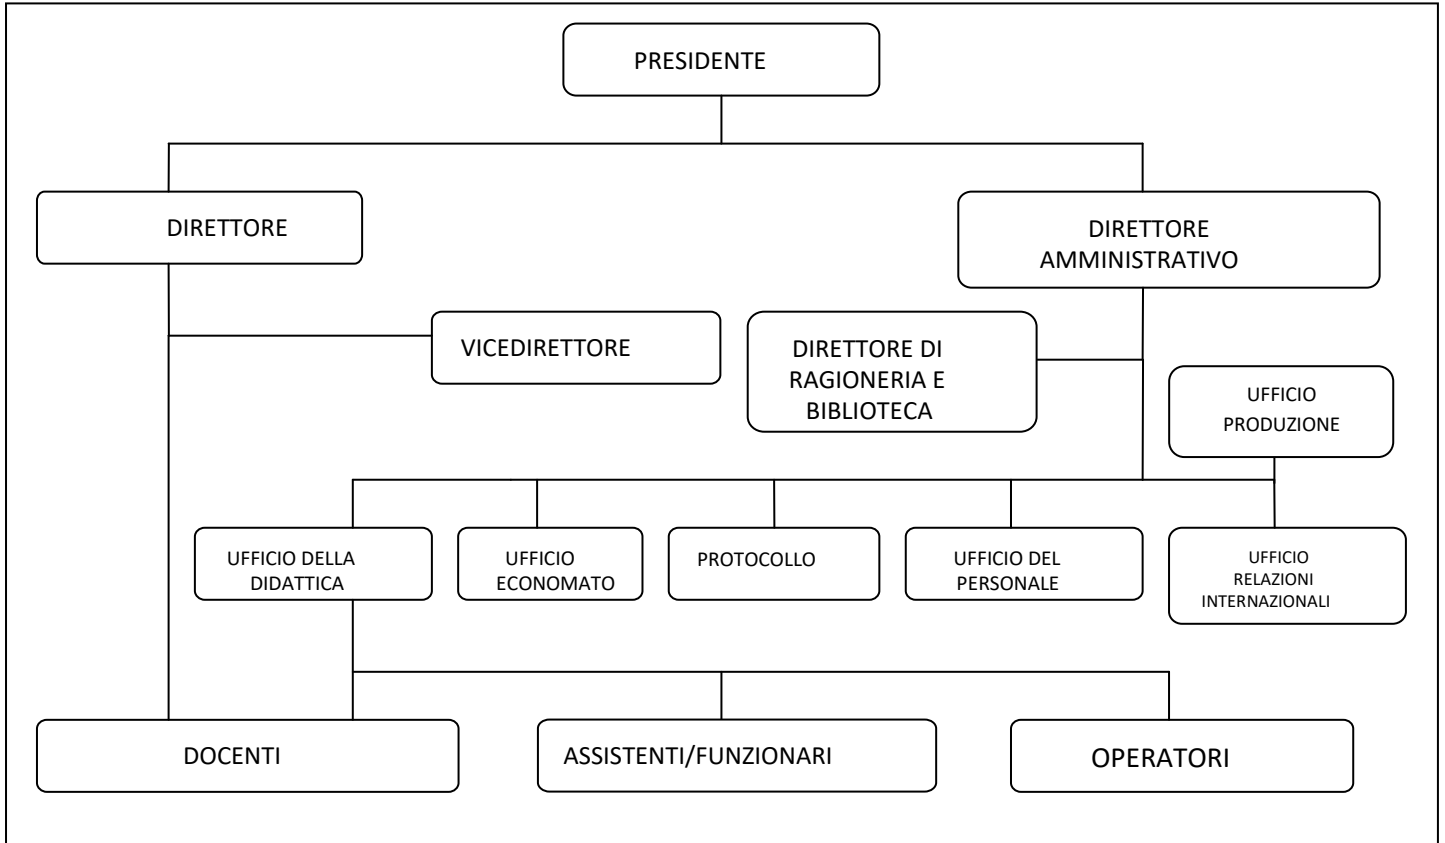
PRESIDENTE

DIRETTORE

DIRETTORE AMMINISTRATIVO

VICEDIRETTORE

DIRETTORE DI RAGIONERIA E BIBLIOTECA

UFFICIO PRODUZIONE

UFFICIO DELLA DIDATTICA

UFFICIO ECONOMATO

PROTOCOLLO

UFFICIO DEL PERSONALE

UFFICIO RELAZIONI INTERNAZIONALI

DOCENTI

ASSISTENTI/FUNZIONARI

OPERATORI